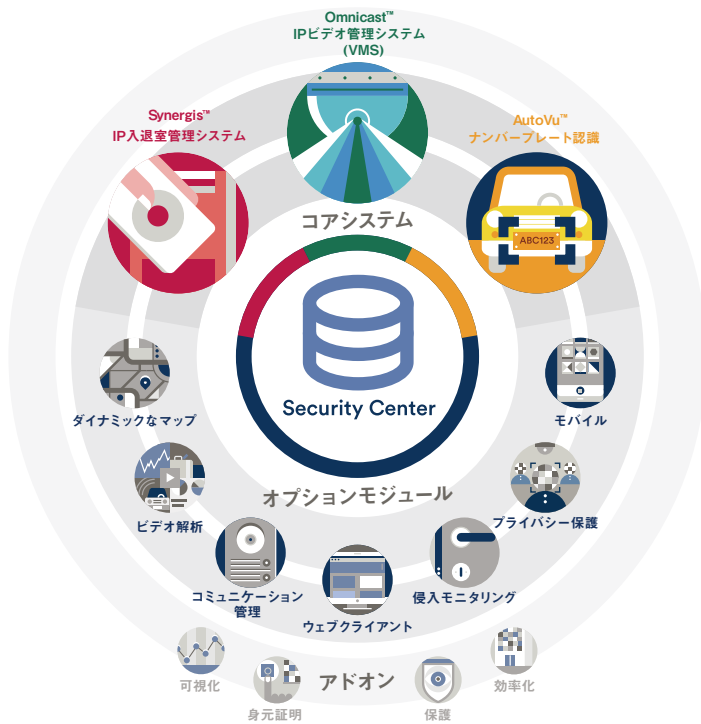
Omnicast™
IPビデオ管理システム
(VMS)

Synergis™
IP入退室管理システム

AutoVu™
ナンバープレート認識

ABC123

コアシステム

Security Center

ダイナミックなマップ

モバイル

ビデオ解析

オプションモジュール

プライバシー保護

コミュニケーション
管理

ウェブクライアント

侵入モニタリング

可視化

アドオン

効率化

身元証明

保護